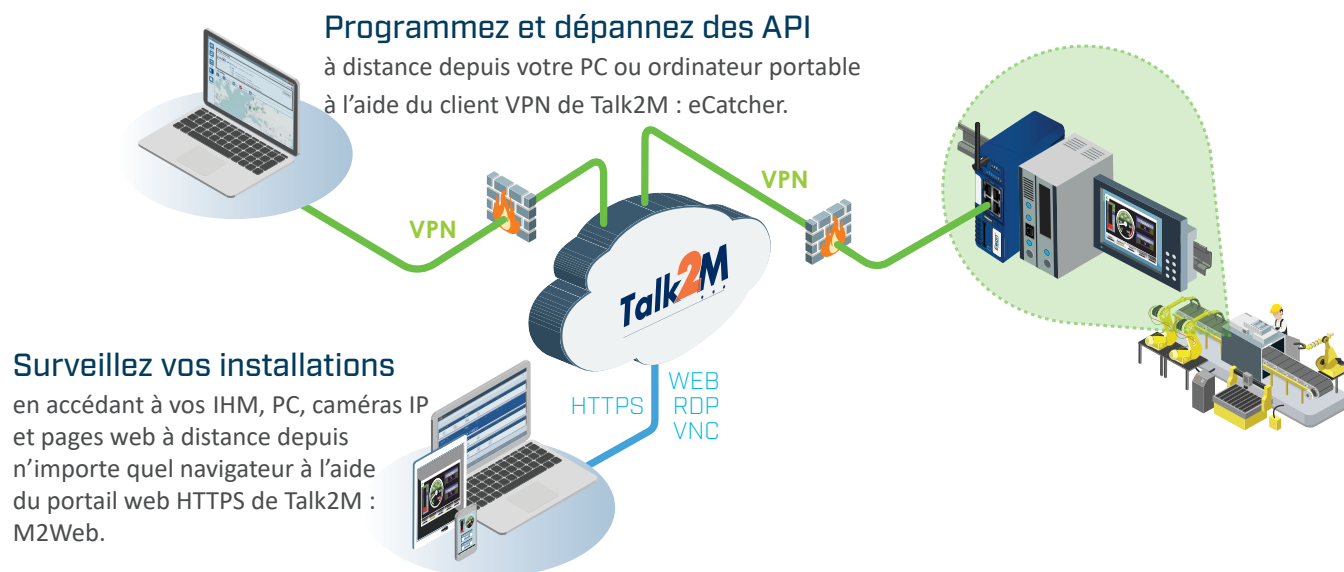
Programmez et dépannez des API
à distance depuis votre PC ou ordinateur portable à l’aide du client VPN de Talk2M : eCatcher.

VPN

VPN

Talk2M

Surveillez vos installations
en accédant à vos IHM, PC, caméras IP et pages web à distance depuis n’importe quel navigateur à l’aide du portail web HTTPS de Talk2M : M2Web.

HTTPS

WEB
RDP
VNC